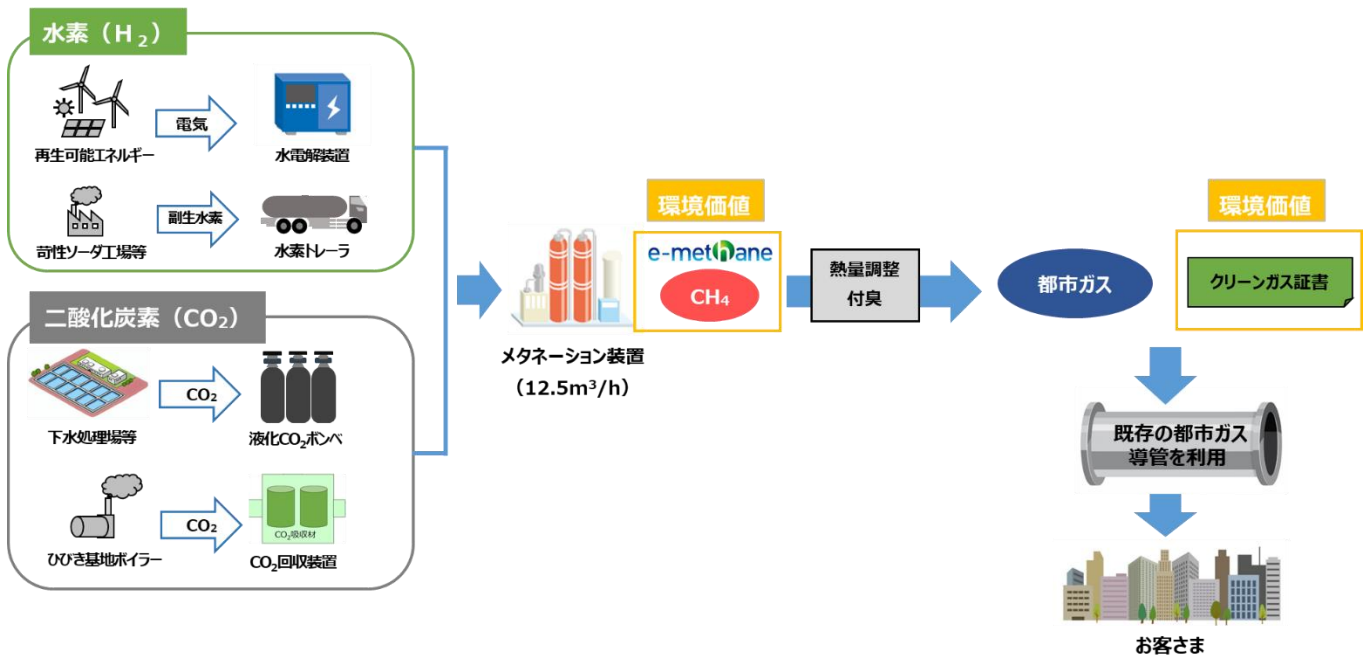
水素（H₂）

電気

再生可能エネルギー

水電解装置

副生水素

苛性ソーダ工場等

水素トレーラ

二酸化炭素（$CO_2$）

$CO_2$

下水処理場等

液化$CO_2$ボンベ

$CO_2$

$CO_2$吸収材

ひびき基地ボイラー

$CO_2$回収装置

メタネーション装置

（12.5m³/h）

環境価値

e-methane

$CH_4$

熱量調整
付臭

都市ガス

環境価値

クリーンガス証書

既存の都市ガス
導管を利用

お客さま